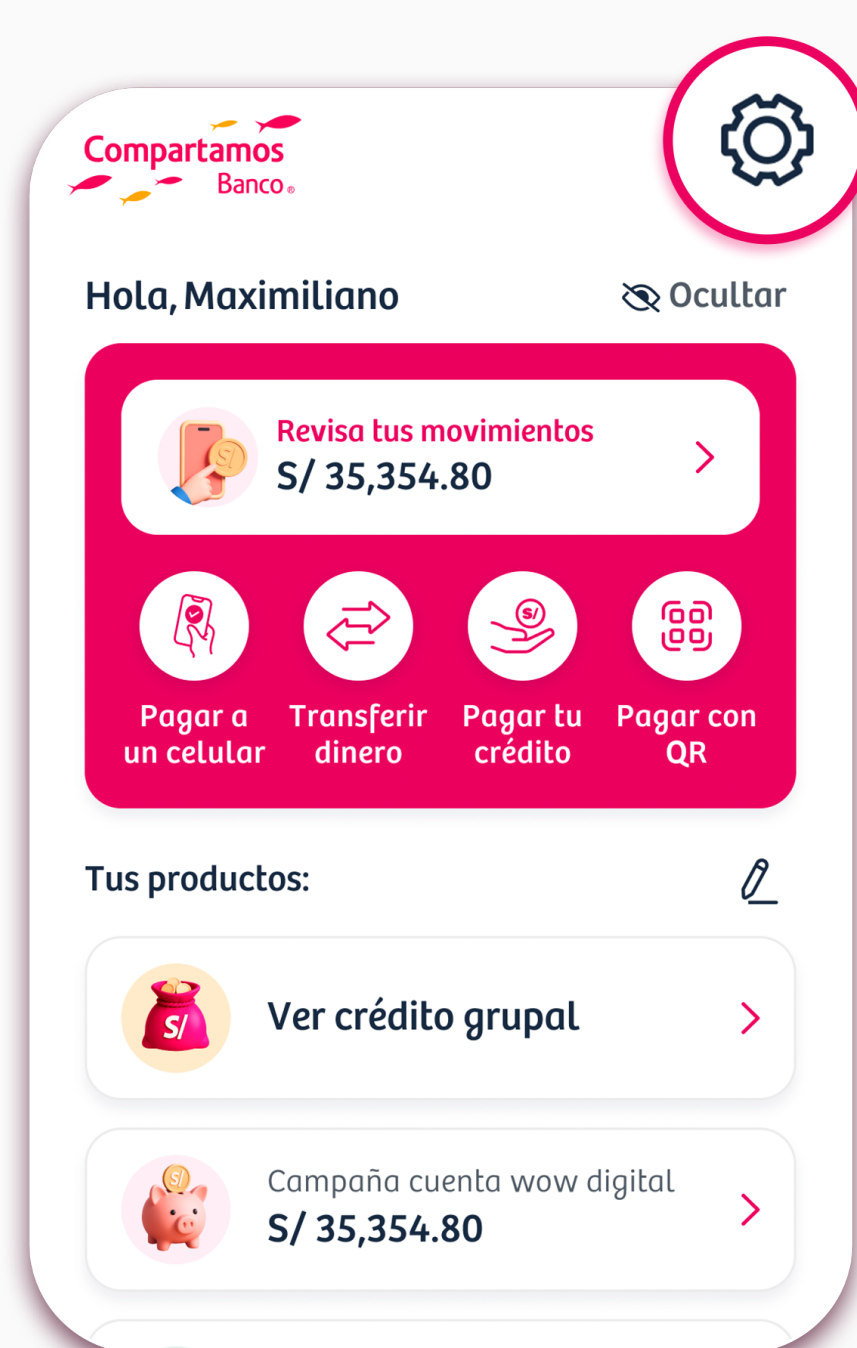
Compartamos Banco®

Hola, Maximiliano

Ocultar

Revisa tus movimientos
S/ 35,354.80

Pagar a un celular

Transferir dinero

Pagar tu crédito

Pagar con QR

Tus productos:

S/

Ver crédito grupal

Campaña cuenta wow digital
S/ 35,354.80